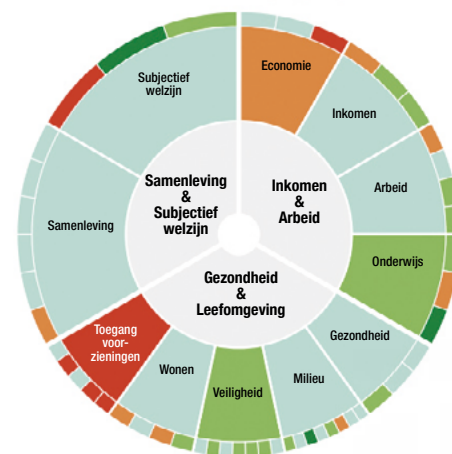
Subjectief welzijn

Economie

Inkomen

Arbeid

Onderwijs

Gezondheid

Milieu

Veiligheid

Wonen

Toegang voorzieningen

Samenleving

Samenleving & Subjectief welzijn

Inkomen & Arbeid

Gezondheid & Leefomgeving